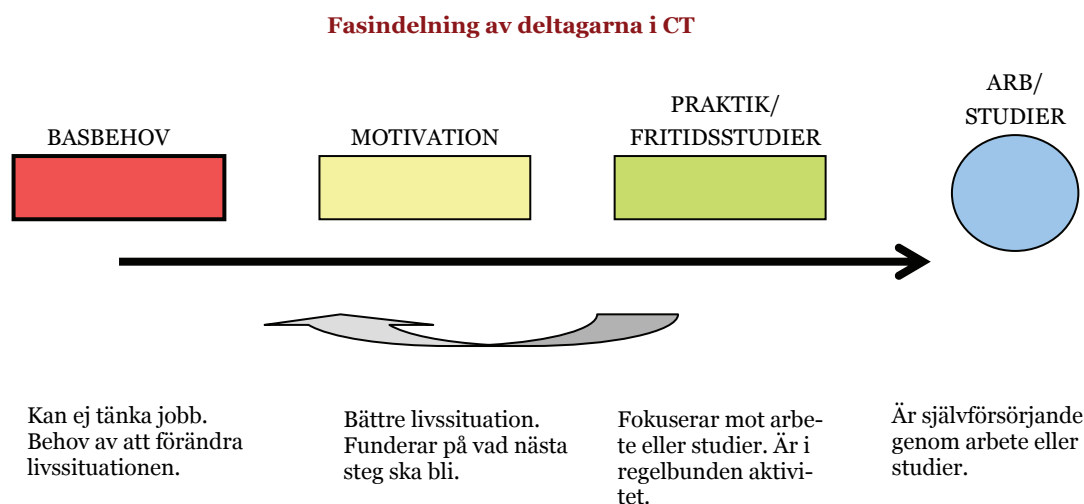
Fasindelning av deltagarna i CT

BASBEHOV

MOTIVATION

PRAKTIK/
FRITIDSSTUDIER

ARB/
STUDIER

Kan ej tänka jobb. Behov av att förändra livssituationen.

Bättre livssituation. Funderar på vad nästa steg ska bli.

Fokuserar mot arbete eller studier. Är i regelbunden aktivitet.

Är självförsörjande genom arbete eller studier.